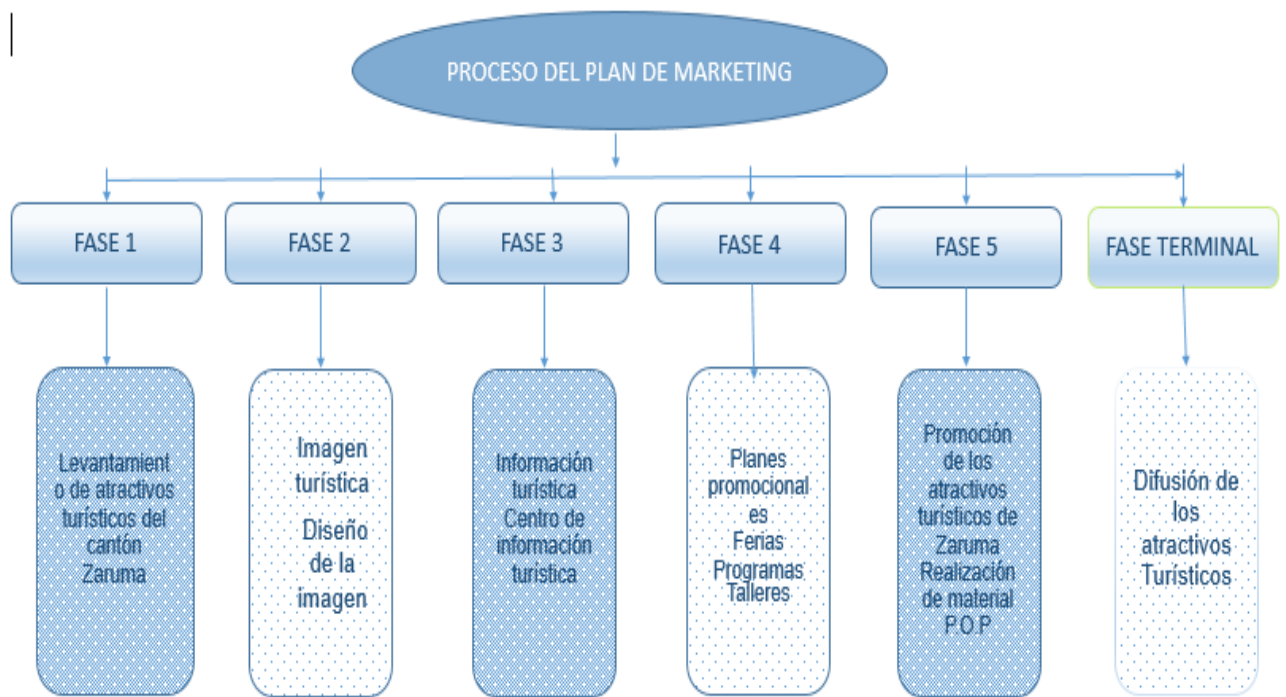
PROCESO DEL PLAN DE MARKETING

FASE 1

FASE 2

FASE 3

FASE 4

FASE 5

FASE TERMINAL

Levantamiento de atractivos turísticos del cantón Zaruma

Imagen turística
Diseño de la imagen

Información turística
Centro de información turística

Planes promocionales
Ferias
Programas
Talleres

Promoción de los atractivos turísticos de Zaruma
Realización de material P.O.P

Difusión de los atractivos Turísticos